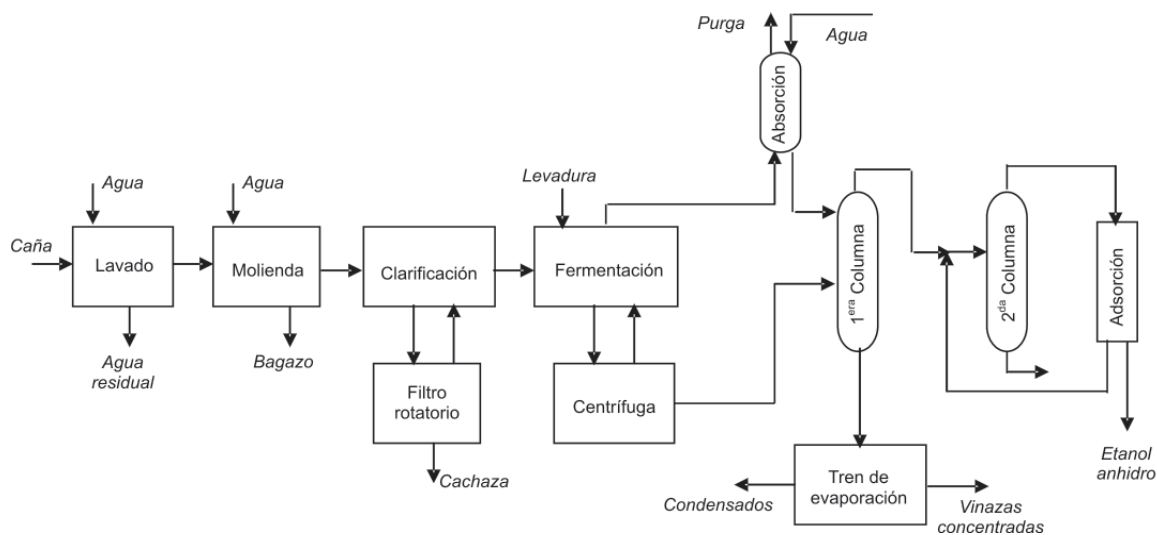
Purga

Agua

Absorción

Levadura

Agua

Agua

Caña

Lavado

Molienda

Clarificación

Fermentación

$1^{era}$ Columna

$2^{da}$ Columna

Adsorción

Agua residual

Bagazo

Filtro rotatorio

Centrífuga

Cachaza

Tren de evaporación

Condensados

Vinazas concentradas

Etanol anhidro